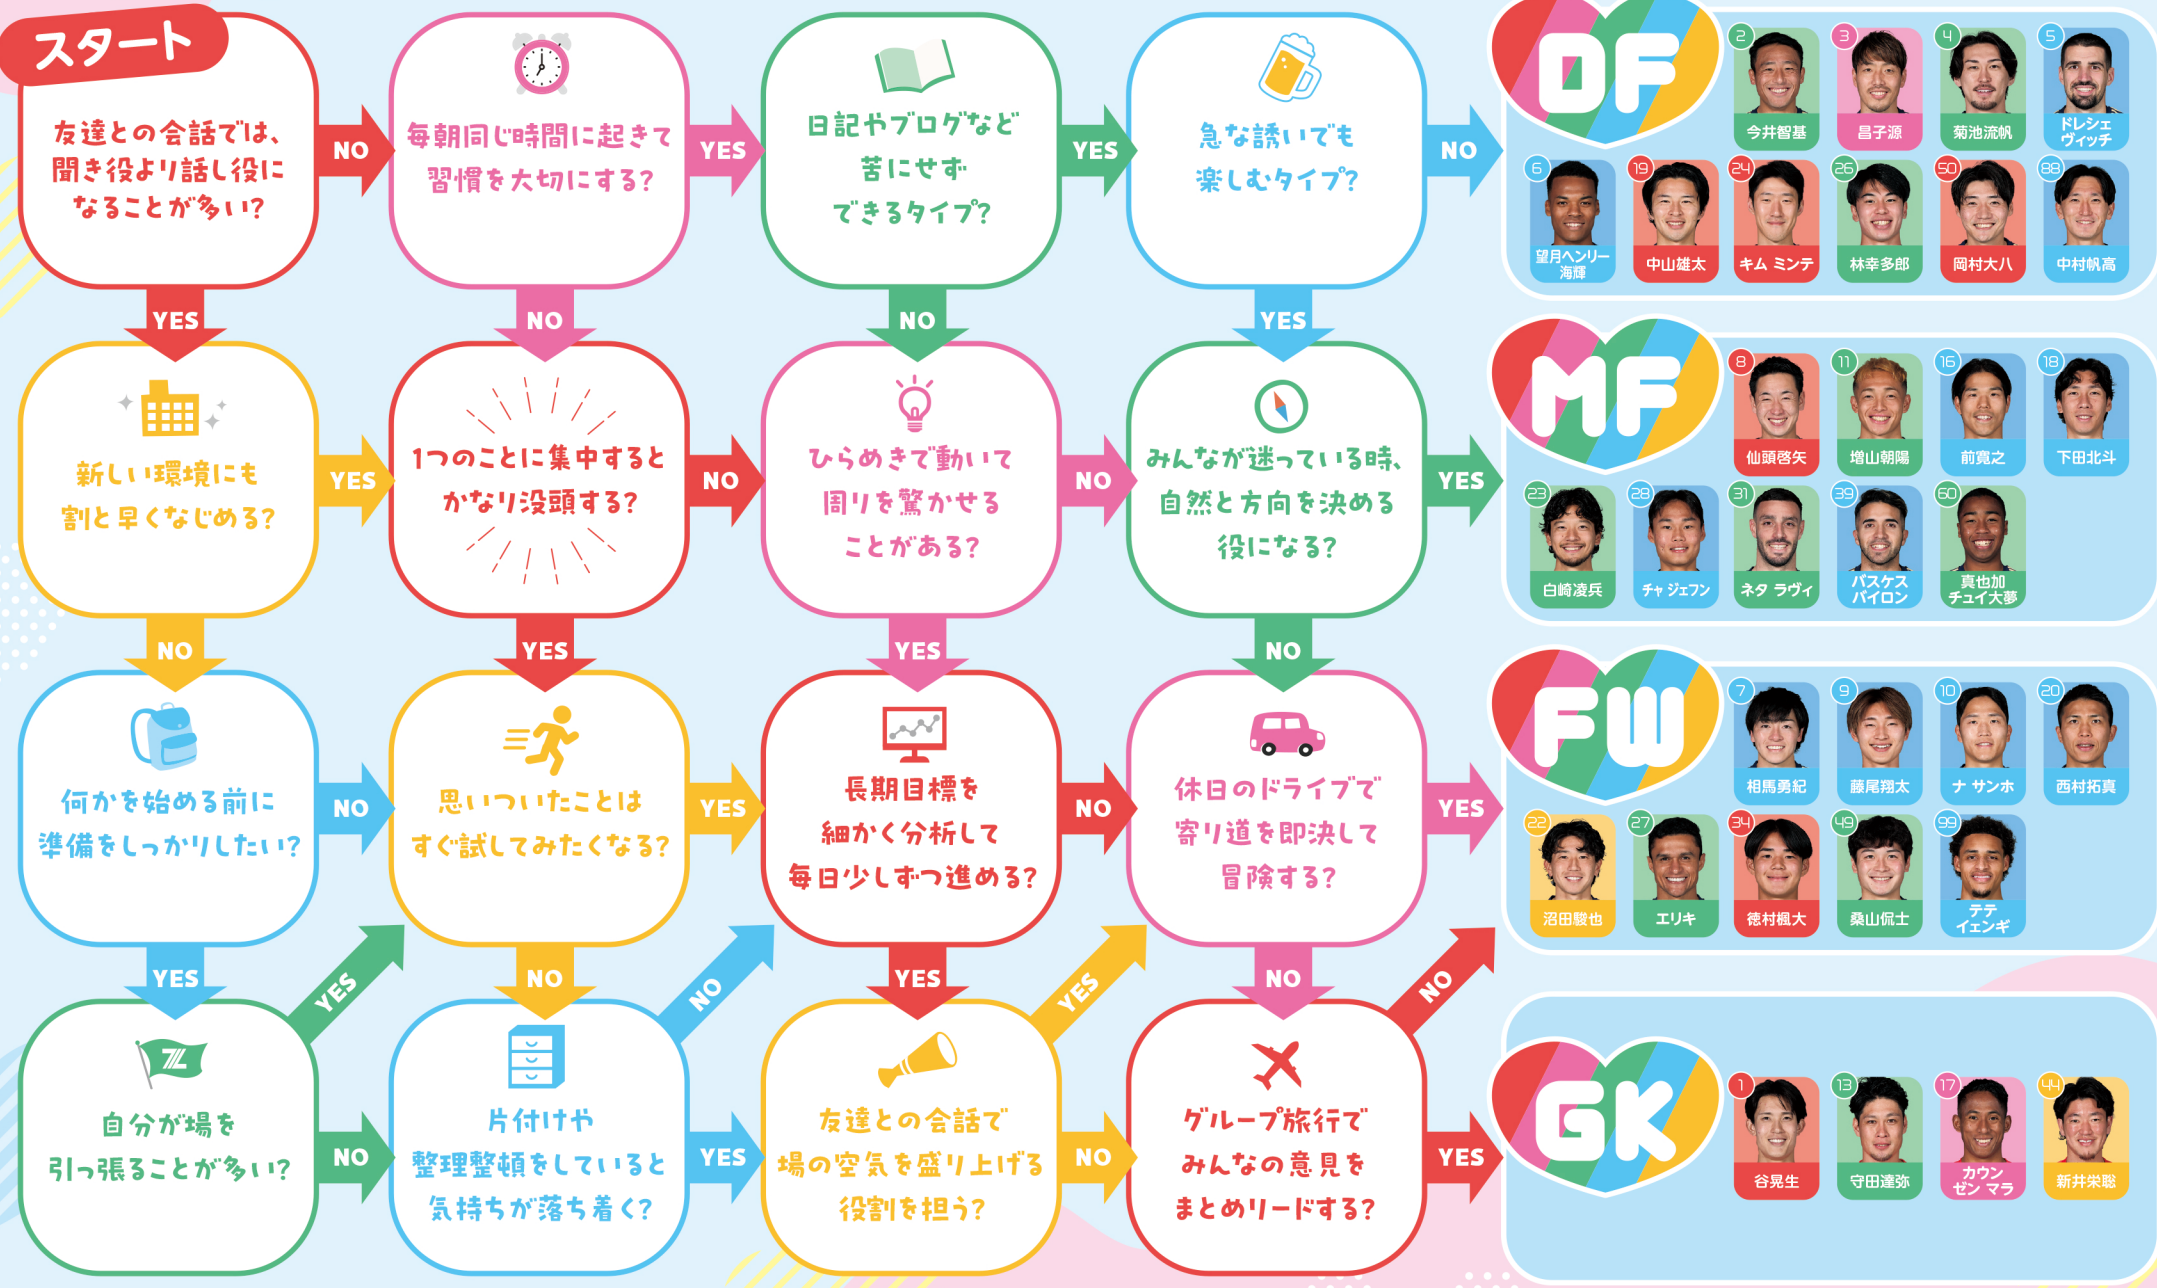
スタート

友達との会話では、聞き役より話し役になることが多い?

NO

毎朝同じ時間に起きて習慣を大切にする?

YES

日記やブログなど苦にせずできるタイプ?

YES

急な誘いでも楽しむタイプ?

NO

DF
2 今井智基
3 昌子源
4 菊池流帆
5 ドレシェヴィッチ
6 望月ヘンリー海輝
19 中山雄太
24 キム ミンテ
26 林幸多郎
50 岡村大八
88 中村帆高

YES

NO

NO

YES

新しい環境にも割と早くなじめる?

YES

1つのことに集中するとかなり没頭する?

NO

ひらめきで動いて周りを驚かせることがある?

NO

みんなが迷っている時、自然と方向を決める役になる?

YES

MF
8 仙頭啓矢
11 増山朝陽
16 前寛之
18 下田北斗
23 白崎凌兵
28 チャ ジェフン
31 ネタ ラヴィ
39 バスケス バイロン
60 真也加チュイ大夢

NO

YES

YES

NO

何かを始める前に準備をしっかりしたい?

NO

思いついたことはすぐ試してみたくなる?

YES

長期目標を細かく分析して毎日少しずつ進める?

NO

休日のドライブで寄り道を即決して冒険する?

YES

FW
7 相馬勇紀
9 藤尾翔太
10 ナ サンホ
20 西村拓真
22 沼田駿也
27 エリキ
34 徳村楓大
49 桑山侃士
99 テテ イェンギ

YES

NO

YES

NO

NO

YES

YES

NO

自分が場を引っ張ることが多い?

NO

片付けや整理整頓をしていると気持ちが落ち着く?

YES

友達との会話で場の空気を盛り上げる役割を担う?

NO

グループ旅行でみんなの意見をまとめリードする?

YES

GK
1 谷晃生
13 守田達弥
17 カウンゼン マラ
44 新井栄聡